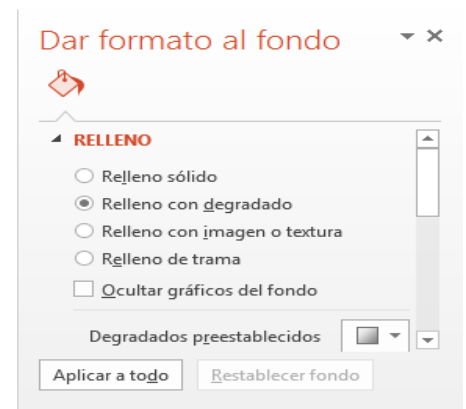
Dar formato al fondo

RELLENO

Relleno sólido

Relleno con degradado

Relleno con imagen o textura

Relleno de trama

Ocultar gráficos del fondo

Degradados preestablecidos

Aplicar a todo

Restablecer fondo